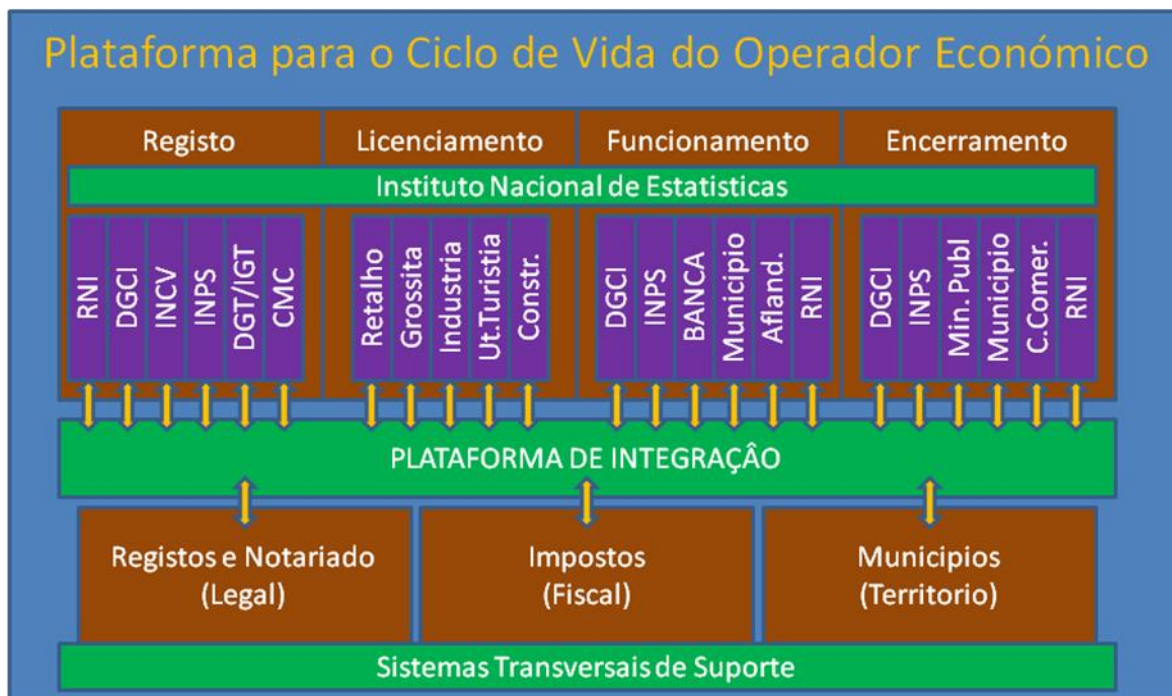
Plataforma para o Ciclo de Vida do Operador Económico

Registo

Licenciamento

Funcionamento

Encerramento

Instituto Nacional de Estatisticas

RNI
DGCI
INCV
INPS
DGT/IGT
CMC

Retalho
Grossita
Industria
Ut.Turistia
Constr.

DGCI
INPS
BANCA
Municipio
Afland.
RNI

DGCI
INPS
Min. Publ
Municipio
C.Comer.
RNI

PLATAFORMA DE INTEGRAÇÃO

Registos e Notariado (Legal)

Impostos (Fiscal)

Municipios (Territorio)

Sistemas Transversais de Suporte